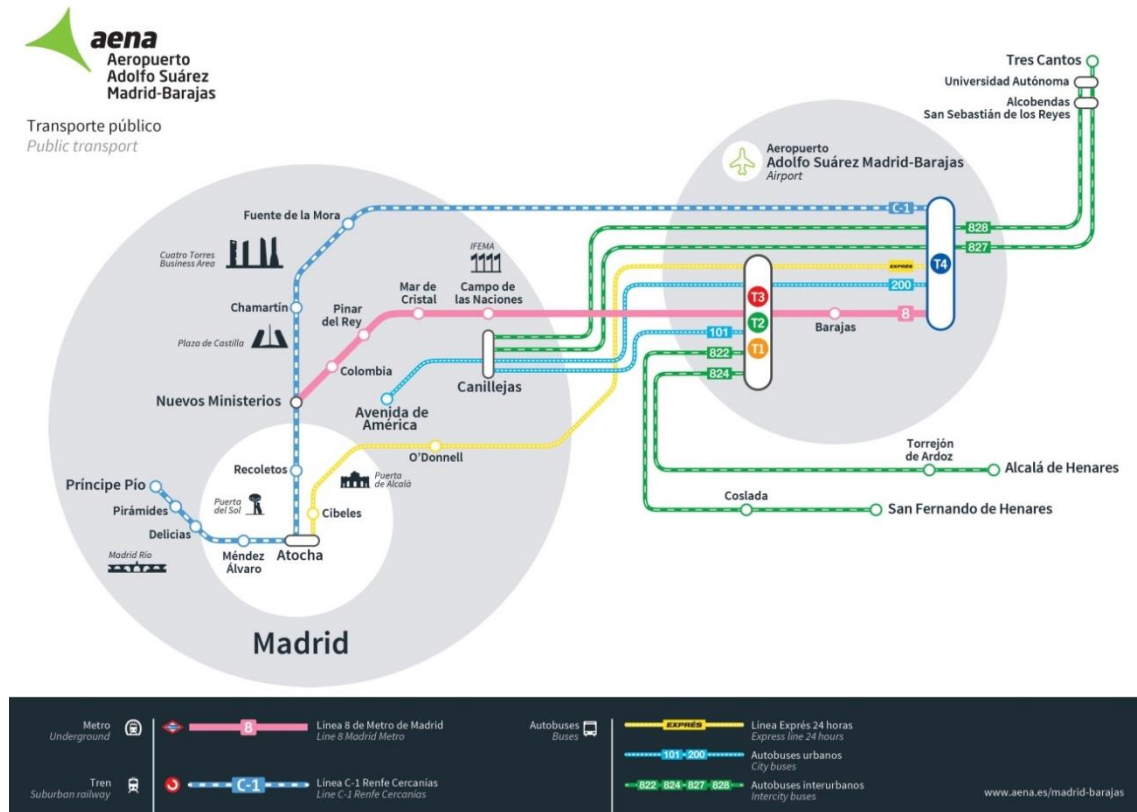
aena
Aeropuerto
Adolfo Suárez
Madrid-Barajas

Transporte público
Public transport

Tres Cantos
Universidad Autónoma
Alcobendas
San Sebastián de los Reyes

Aeropuerto
Adolfo Suárez Madrid-Barajas
Airport

Fuente de la Mora
C-1
828
827
T4
EXPRÉS
200
8
Barajas
T3
T2
T1
101
822
824

Cuatro Torres
Business Area
IFEMA
Mar de Cristal
Campo de las Naciones
Chamartín
Pinar del Rey
Plaza de Castilla
Colombia
Canillejas
Nuevos Ministerios
Avenida de América
O'Donnell
Recoletos
Puerta de Alcalá
Príncipe Pío
Pirámides
Puerta del Sol
Cibeles
Delicias
Méndez Álvaro
Atocha
Madrid Río

Torrejón de Ardoz
Alcalá de Henares
Coslada
San Fernando de Henares

Madrid

Metro
Underground
8
Línea 8 de Metro de Madrid
Line 8 Madrid Metro
Tren
Suburban railway
C-1
Línea C-1 Renfe Cercanías
Line C-1 Renfe Cercanías
Autobuses
Buses
EXPRÉS
Línea Exprés 24 horas
Express line 24 hours
101 · 200
Autobuses urbanos
City buses
822 · 824 · 827 · 828
Autobuses interurbanos
Intercity buses
www.aena.es/madrid-barajas